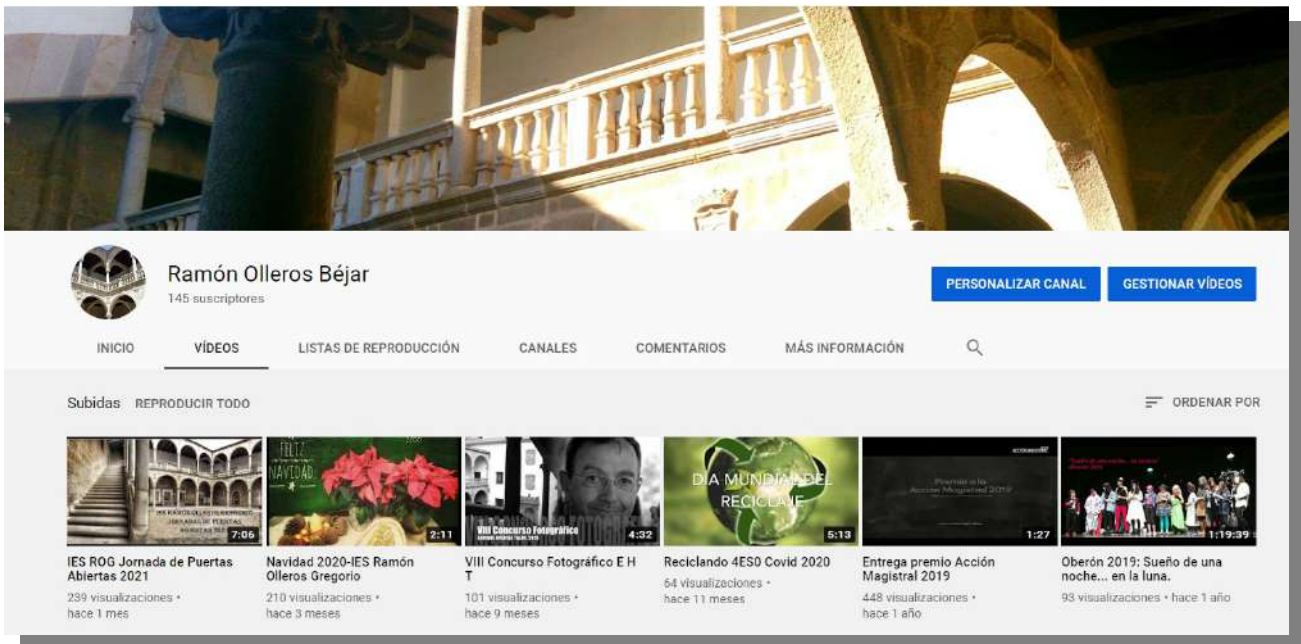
Ramón Olleros Béjar
145 suscriptores

PERSONALIZAR CANAL
GESTIONAR VÍDEOS

INICIO
VÍDEOS
LISTAS DE REPRODUCCIÓN
CANALES
COMENTARIOS
MÁS INFORMACIÓN

Subidas
REPRODUCIR TODO
ORDENAR POR

7:06
IES ROG Jornada de Puertas Abiertas 2021
239 visualizaciones • hace 1 mes

FELIZ NAVIDAD
2:11
Navidad 2020-IES Ramón Olleros Gregorio
210 visualizaciones • hace 3 meses

VIII Concurso Fotográfico
4:32
VIII Concurso Fotográfico E H T
101 visualizaciones • hace 9 meses

DIA MUNDIAL DEL RECICLAJE
5:13
Reciclando 4ESO Covid 2020
64 visualizaciones • hace 11 meses

1:27
Entrega premio Acción Magistral 2019
448 visualizaciones • hace 1 año

1:19:39
Oberón 2019: Sueño de una noche... en la luna.
93 visualizaciones • hace 1 año